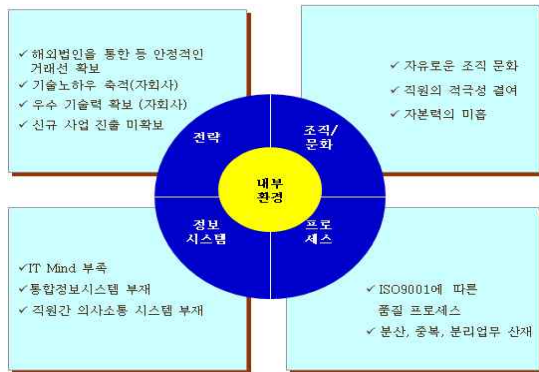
✓ 해외법인을 통한 등 안정적인 거래선 확보
✓ 기술노하우 축적(자회사)
✓ 우수 기술력 확보 (자회사)
✓ 신규 사업 진출 미확보

✓ 자유로운 조직 문화
✓ 직원의 적극성 결여
✓ 자본력의 미흡

전략

조직/문화

내부환경

정보시스템

프로세스

✓IT Mind 부족
✓통합정보시스템 부재
✓ 직원간 의사소통 시스템 부재

✓ ISO9001에 따른 품질 프로세스
✓ 분산, 중복, 분리업무 산재